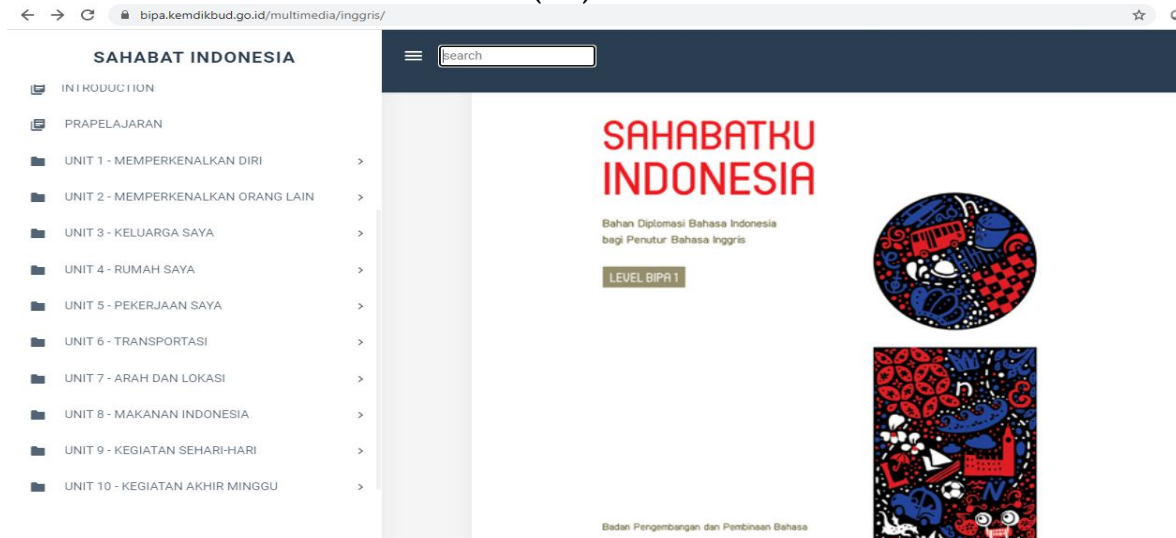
bipa.kemdikbud.go.id/multimedia/inggris/

SAHABAT INDONESIA

search

INTRODUCTION

PRAPELAJARAN

UNIT 1 - MEMPERKENALKAN DIRI >

UNIT 2 - MEMPERKENALKAN ORANG LAIN >

UNIT 3 - KELUARGA SAYA >

UNIT 4 - RUMAH SAYA >

UNIT 5 - PEKERJAAN SAYA >

UNIT 6 - TRANSPORTASI >

UNIT 7 - ARAH DAN LOKASI >

UNIT 8 - MAKANAN INDONESIA >

UNIT 9 - KEGIATAN SEHARI-HARI >

UNIT 10 - KEGIATAN AKHIR MINGGU >

SAHABATKU INDONESIA

Bahan Diplomasi Bahasa Indonesia bagi Penutur Bahasa Inggris

LEVEL BIPA 1

Badan Pengembangan dan Pembinaan Bahasa